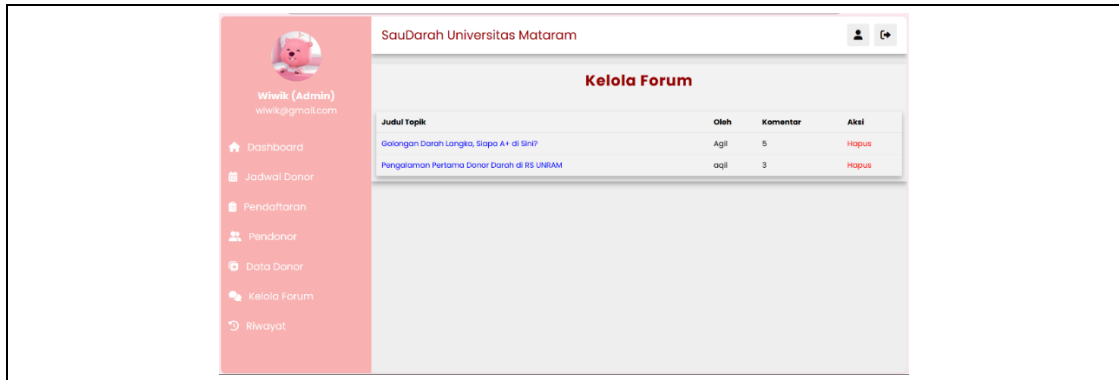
Wiwik (Admin)
wiwik@gmail.com

Dashboard
Jadwal Donor
Pendaftaran
Pendonor
Data Donor
Kelola Forum
Riwayat

SauDarah Universitas Mataram

Kelola Forum

| Judul Topik | Oleh | Komentar | Aksi |
|---|---|---|---|
| Golongan Darah Langka, Siapa A+ di Sini? | Agil | 5 | Hapus |
| Pengalaman Pertama Donor Darah di RS UNRAM | aqil | 3 | Hapus |